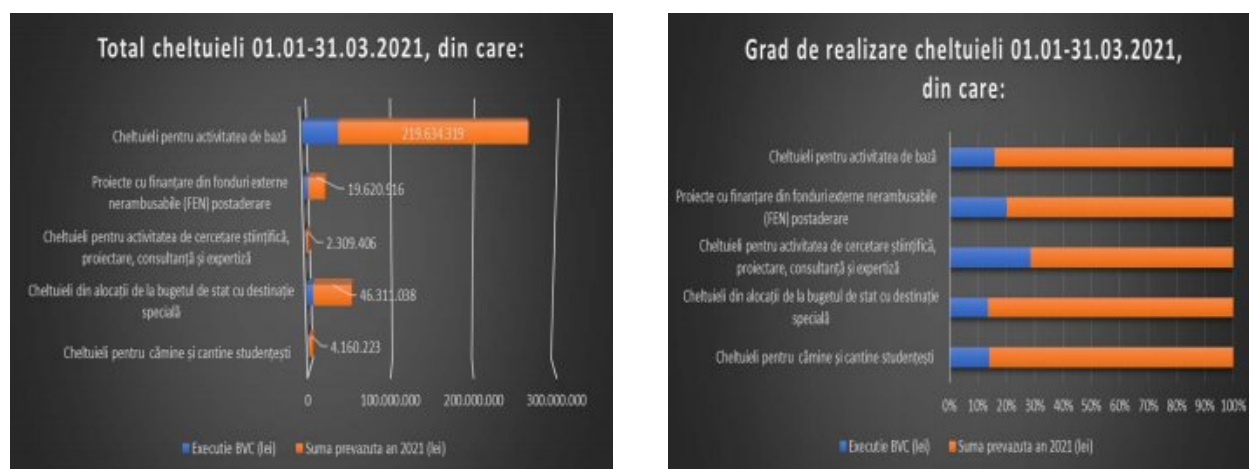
Total cheltuieli 01.01-31.03.2021, din care:

Cheltuieli pentru activitatea de bază
219.634.319

Proiecte cu finanțare din fonduri externe nerambusabile (FEN) postaderare
19.620.916

Cheltuieli pentru activitatea de cercetare științifică, proiectare, consultanță și expertiză
2.309.406

Cheltuieli din alocații de la bugetul de stat cu destinație specială
46.311.038

Cheltuieli pentru cămine și cantine studențești
4.160.223

0
100.000.000
200.000.000
300.000.000

Executie BVC (lei)
Suma prevazuta an 2021 (lei)

Grad de realizare cheltuieli 01.01-31.03.2021, din care:

Cheltuieli pentru activitatea de bază

Proiecte cu finanțare din fonduri externe nerambusabile (FEN) postaderare

Cheltuieli pentru activitatea de cercetare științifică, proiectare, consultanță și expertiză

Cheltuieli din alocații de la bugetul de stat cu destinație specială

Cheltuieli pentru cămine și cantine studențești

0%
10%
20%
30%
40%
50%
60%
70%
80%
90%
100%

Executie BVC (lei)
Suma prevazuta an 2021 (lei)